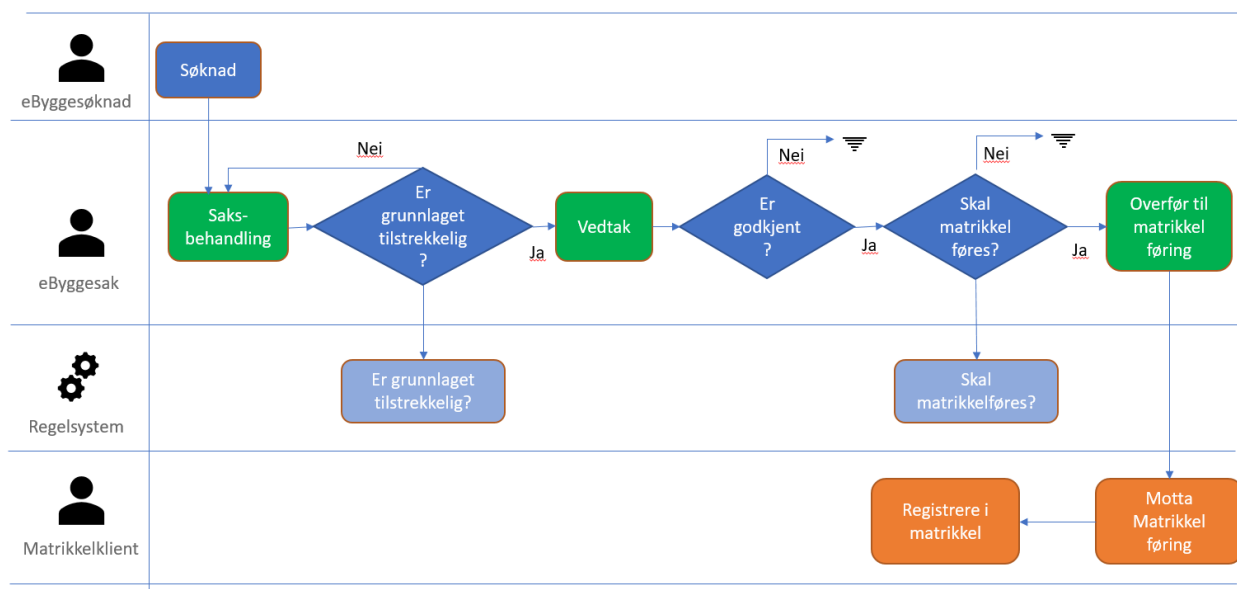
eByggesøknad

Søknad

eByggesak

Saksbehandling

Nei

Er grunnlaget tilstrekkelig ?

Ja

Vedtak

Nei

Er godkjent ?

Ja

Nei

Skal matrikkel føres?

Ja

Overfør til matrikkel føring

Regelsystem

Er grunnlaget tilstrekkelig?

Skal matrikkelføres?

Matrikkelklient

Registrere i matrikkel

Motta Matrikkel føring